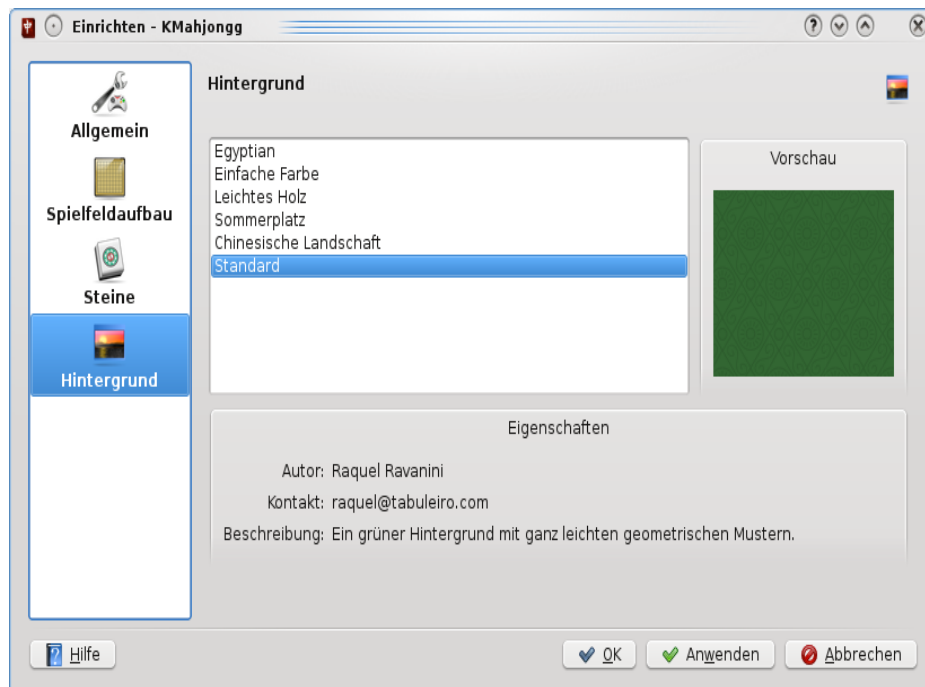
Einrichten - KMahjongg

Allgemein
Spielfeldaufbau
Steine
Hintergrund

Hintergrund

Egyptian
Einfache Farbe
Leichtes Holz
Sommerplatz
Chinesische Landschaft
Standard

Vorschau

Eigenschaften

Autor: Raquel Ravanini
Kontakt: raquel@tabuleiro.com
Beschreibung: Ein grüner Hintergrund mit ganz leichten geometrischen Mustern.

Hilfe
OK
Anwenden
Abbrechen